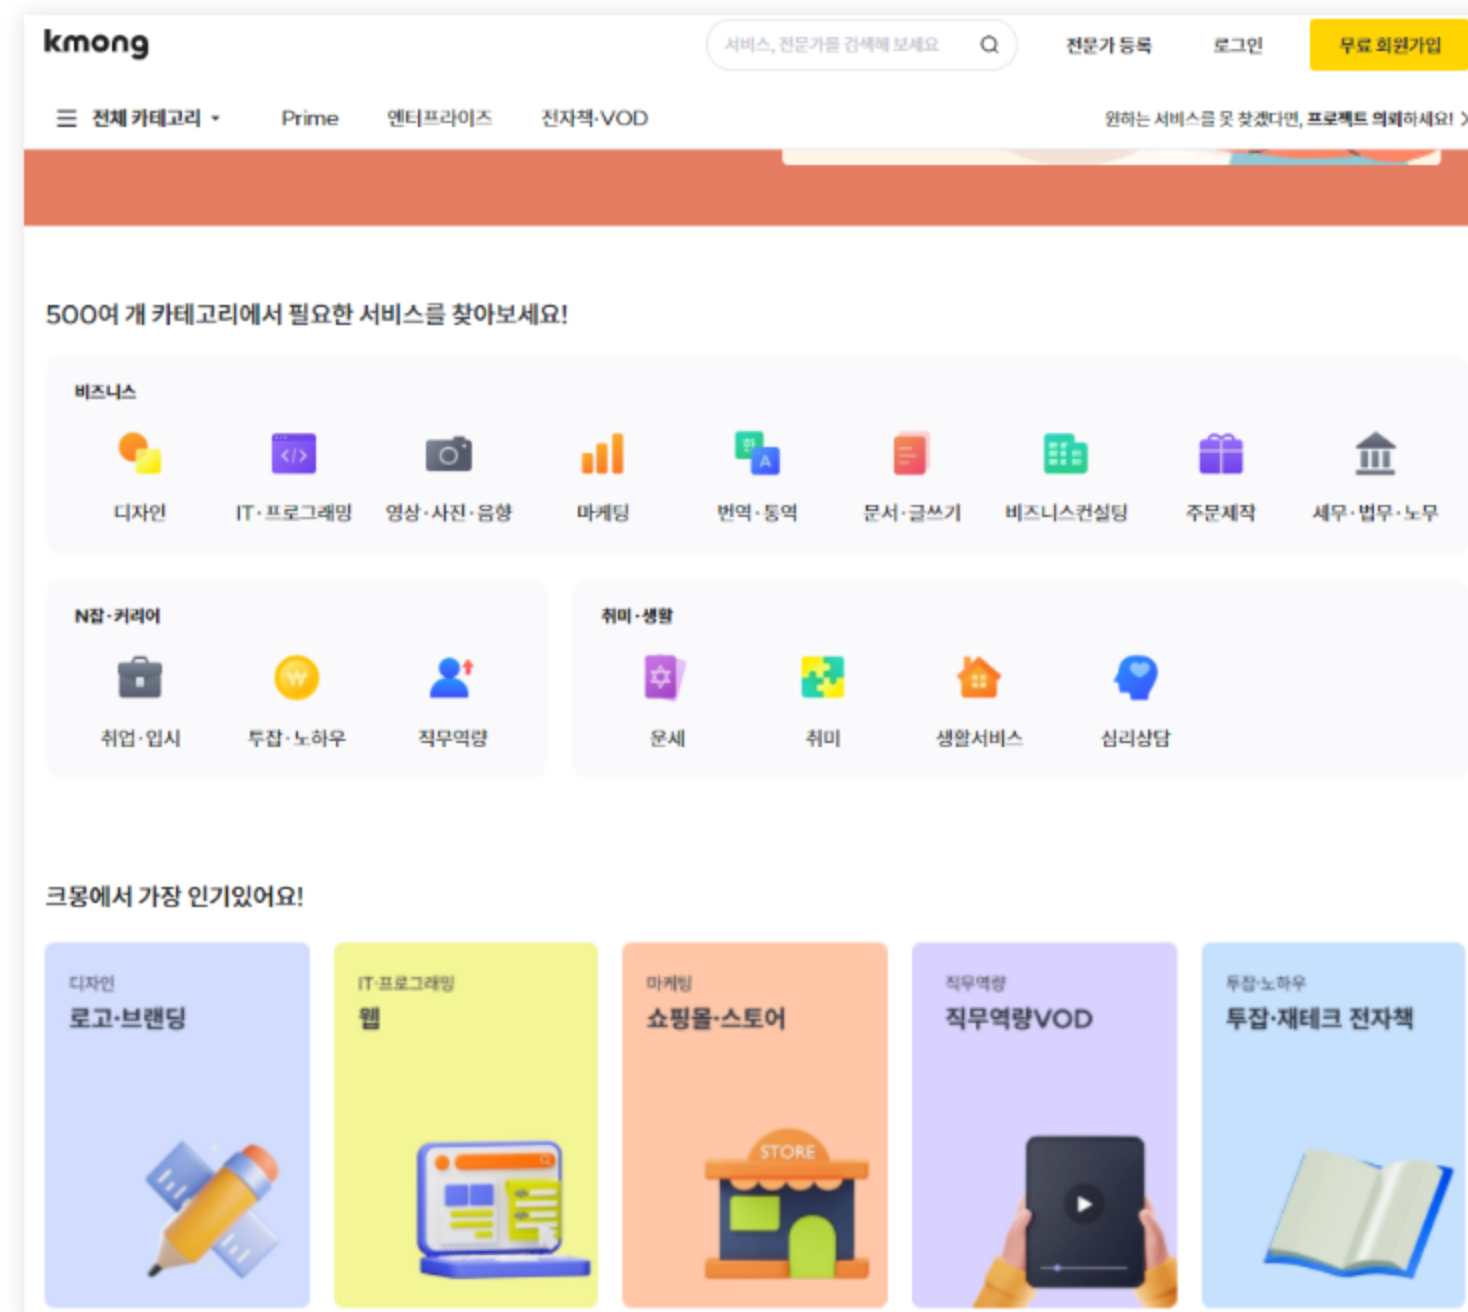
kmong

서비스, 전문가를 검색해 보세요

전문가 등록

로그인

무료 회원가입

전체 카테고리

Prime

엔터프라이즈

전자책·VOD

원하는 서비스를 못 찾겠다면, 프로젝트 의뢰하세요!

500여 개 카테고리에서 필요한 서비스를 찾아보세요!

비즈니스

디자인

IT·프로그래밍

영상·사진·음향

마케팅

번역·통역

문서·글쓰기

비즈니스컨설팅

주문제작

세무·법무·노무

N잡·커리어

취업·입시

투잡·노하우

직무역량

취미·생활

운세

취미

생활서비스

심리상담

크몽에서 가장 인기있어요!

디자인
로고·브랜딩

IT·프로그래밍
웹

마케팅
쇼핑몰·스토어

STORE

직무역량
직무역량VOD

투잡·노하우
투잡·재테크 전자책